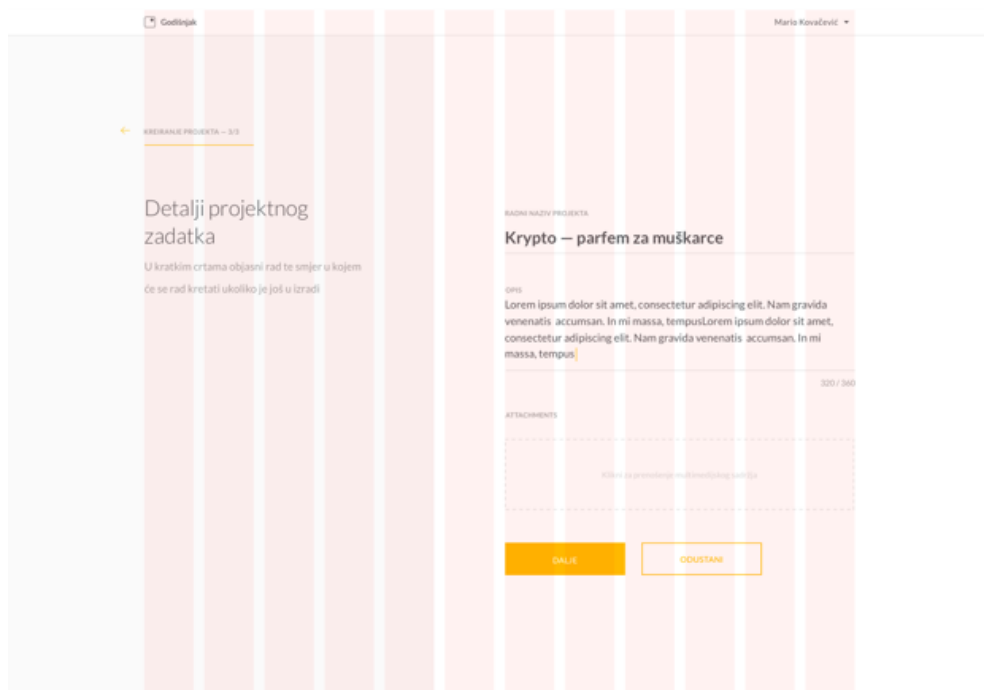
Godišnjak

Mario Kovačević

KREIRANJE PROJEKTA — 3/3

Detalji projektnog zadatka

U kratkim crtama objasni rad te smjer u kojem će se rad kretati ukoliko je još u izradi

RADNI NAZIV PROJEKTA

Krypto — parfem za muškarce

OPIS

Lorem ipsum dolor sit amet, consectetur adipiscing elit. Nam gravida venenatis accumsan. In mi massa, tempusLorem ipsum dolor sit amet, consectetur adipiscing elit. Nam gravida venenatis accumsan. In mi massa, tempus

320 / 360

ATTACHMENTS

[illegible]

DALJE

ODUSTANI